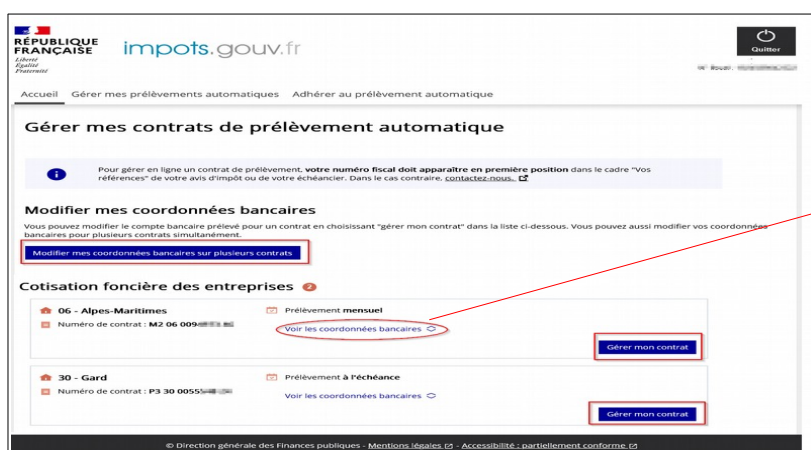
RÉPUBLIQUE FRANÇAISE
Liberté
Égalité
Fraternité

impots.gouv.fr

Quitter

Accueil Gérer mes prélèvements automatiques Adhérer au prélèvement automatique

Gérer mes contrats de prélèvement automatique

Pour gérer en ligne un contrat de prélèvement, votre numéro fiscal doit apparaître en première position dans le cadre "Vos références" de votre avis d'impôt ou de votre échéancier. Dans le cas contraire, contactez-nous.

Modifier mes coordonnées bancaires

Vous pouvez modifier le compte bancaire prélevé pour un contrat en choisissant "gérer mon contrat" dans la liste ci-dessous. Vous pouvez aussi modifier vos coordonnées bancaires pour plusieurs contrats simultanément.

Modifier mes coordonnées bancaires sur plusieurs contrats

Cotisation foncière des entreprises 2

06 - Alpes-Maritimes
Numéro de contrat : M2 06 009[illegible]

Prélèvement mensuel
Voir les coordonnées bancaires

Gérer mon contrat

30 - Gard
Numéro de contrat : P3 30 0055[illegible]

Prélèvement à l'échéance
Voir les coordonnées bancaires

Gérer mon contrat

© Direction générale des Finances publiques - Mentions légales - Accessibilité : partiellement conforme